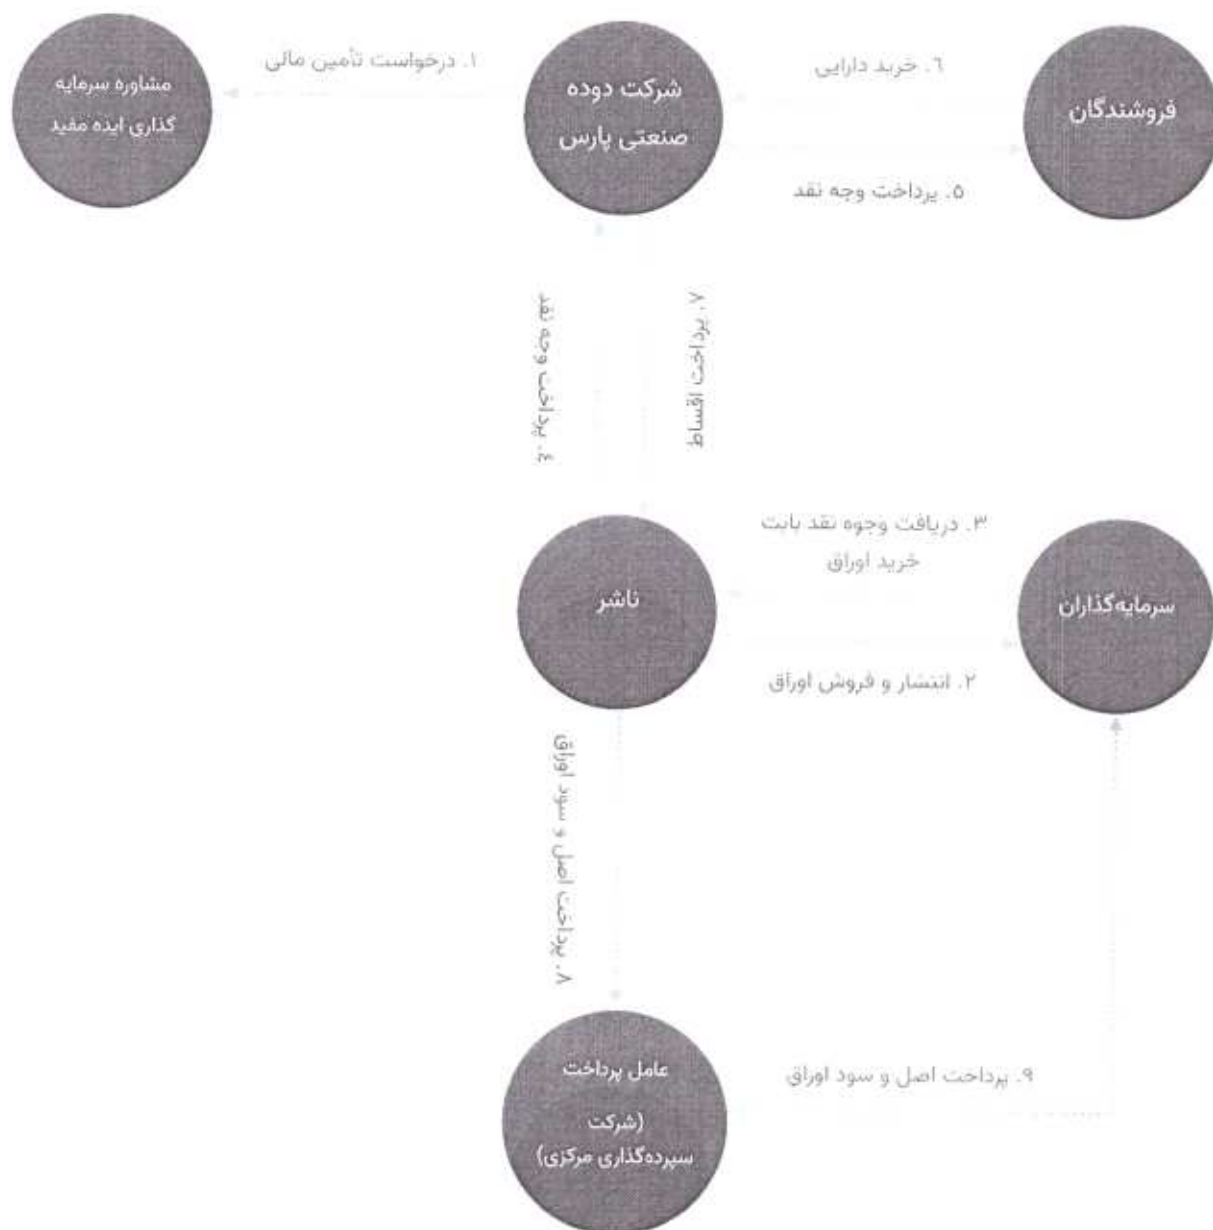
مشاوره سرمایه گذاری ایده مفید

۱. درخواست تأمین مالی

شرکت دوده صنعتی پارس

۶. خرید دارایی

فروشندگان

۵. پرداخت وجه نقد

۴. پرداخت وجه نقد

۷. پرداخت اقساط

۳. دریافت وجوه نقد بابت خرید اوراق

ناشر

سرمایه‌گذاران

۲. انتشار و فروش اوراق

۸. پرداخت اصل و سود اوراق

عامل پرداخت (شرکت سپرده‌گذاری مرکزی)

۹. پرداخت اصل و سود اوراق